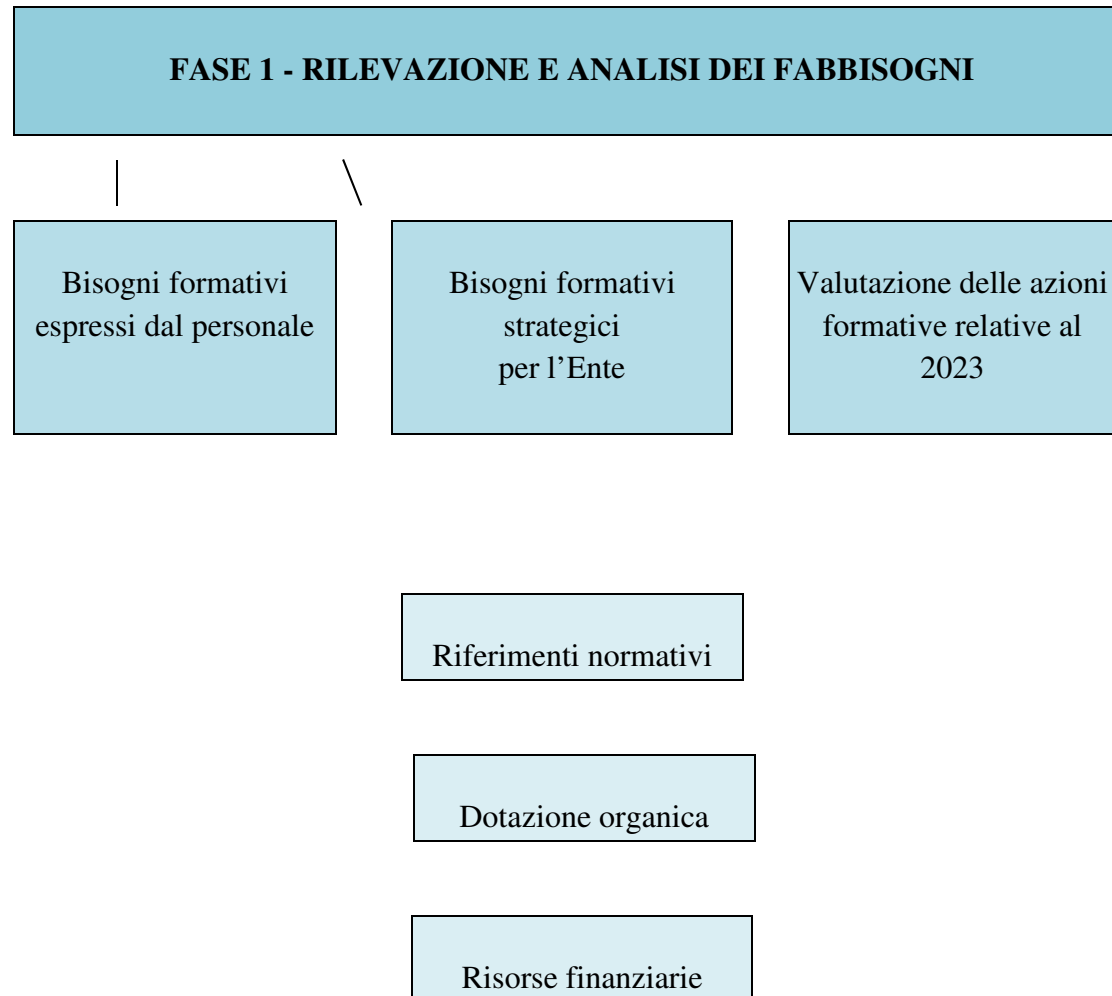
FASE 1 - RILEVAZIONE E ANALISI DEI FABBISOGNI

Bisogni formativi espressi dal personale

Bisogni formativi strategici per l'Ente

Valutazione delle azioni formative relative al 2023

Riferimenti normativi

Dotazione organica

Risorse finanziarie